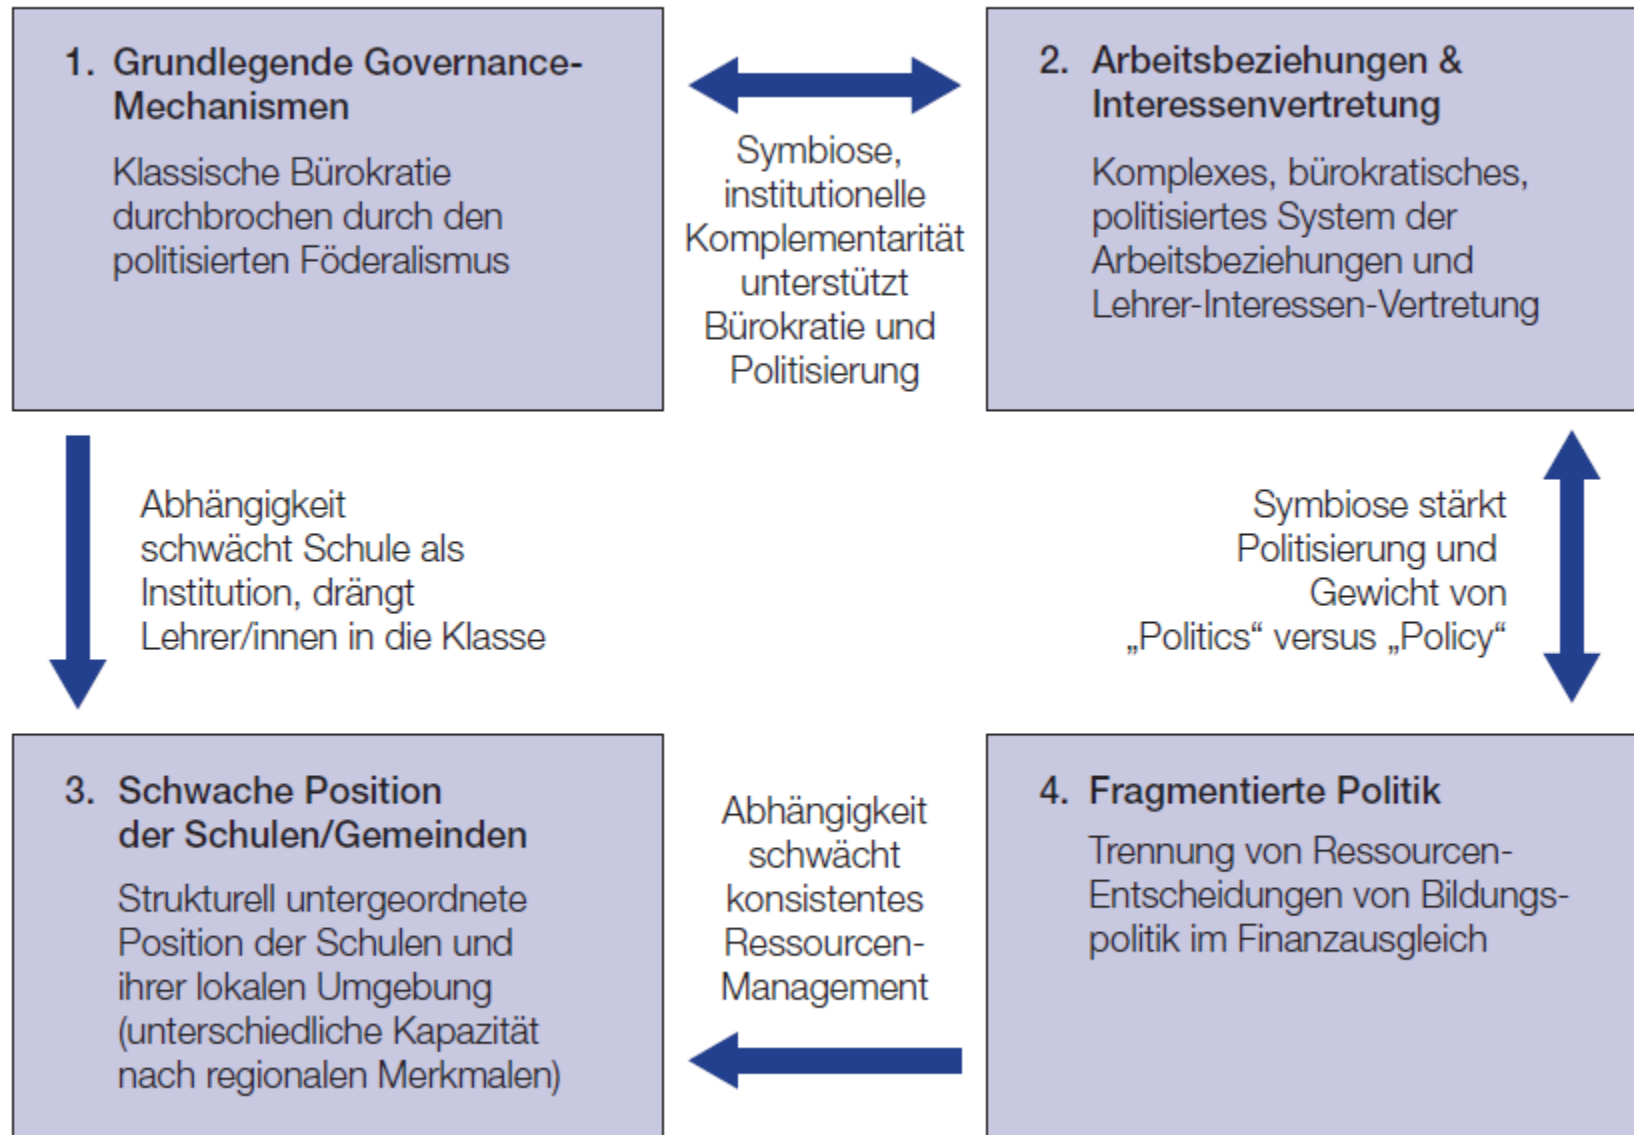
1. Grundlegende Governance-Mechanismen

Klassische Bürokratie durchbrochen durch den politisierten Föderalismus

Symbiose, institutionelle Komplementarität unterstützt Bürokratie und Politisierung

2. Arbeitsbeziehungen & Interessenvertretung

Komplexes, bürokratisches, politisiertes System der Arbeitsbeziehungen und Lehrer-Interessen-Vertretung

Abhängigkeit schwächt Schule als Institution, drängt Lehrer/innen in die Klasse

Symbiose stärkt Politisierung und Gewicht von „Politics“ versus „Policy“

3. Schwache Position der Schulen/Gemeinden

Strukturell untergeordnete Position der Schulen und ihrer lokalen Umgebung (unterschiedliche Kapazität nach regionalen Merkmalen)

Abhängigkeit schwächt konsistentes Ressourcen-Management

4. Fragmentierte Politik

Trennung von Ressourcen-Entscheidungen von Bildungspolitik im Finanzausgleich